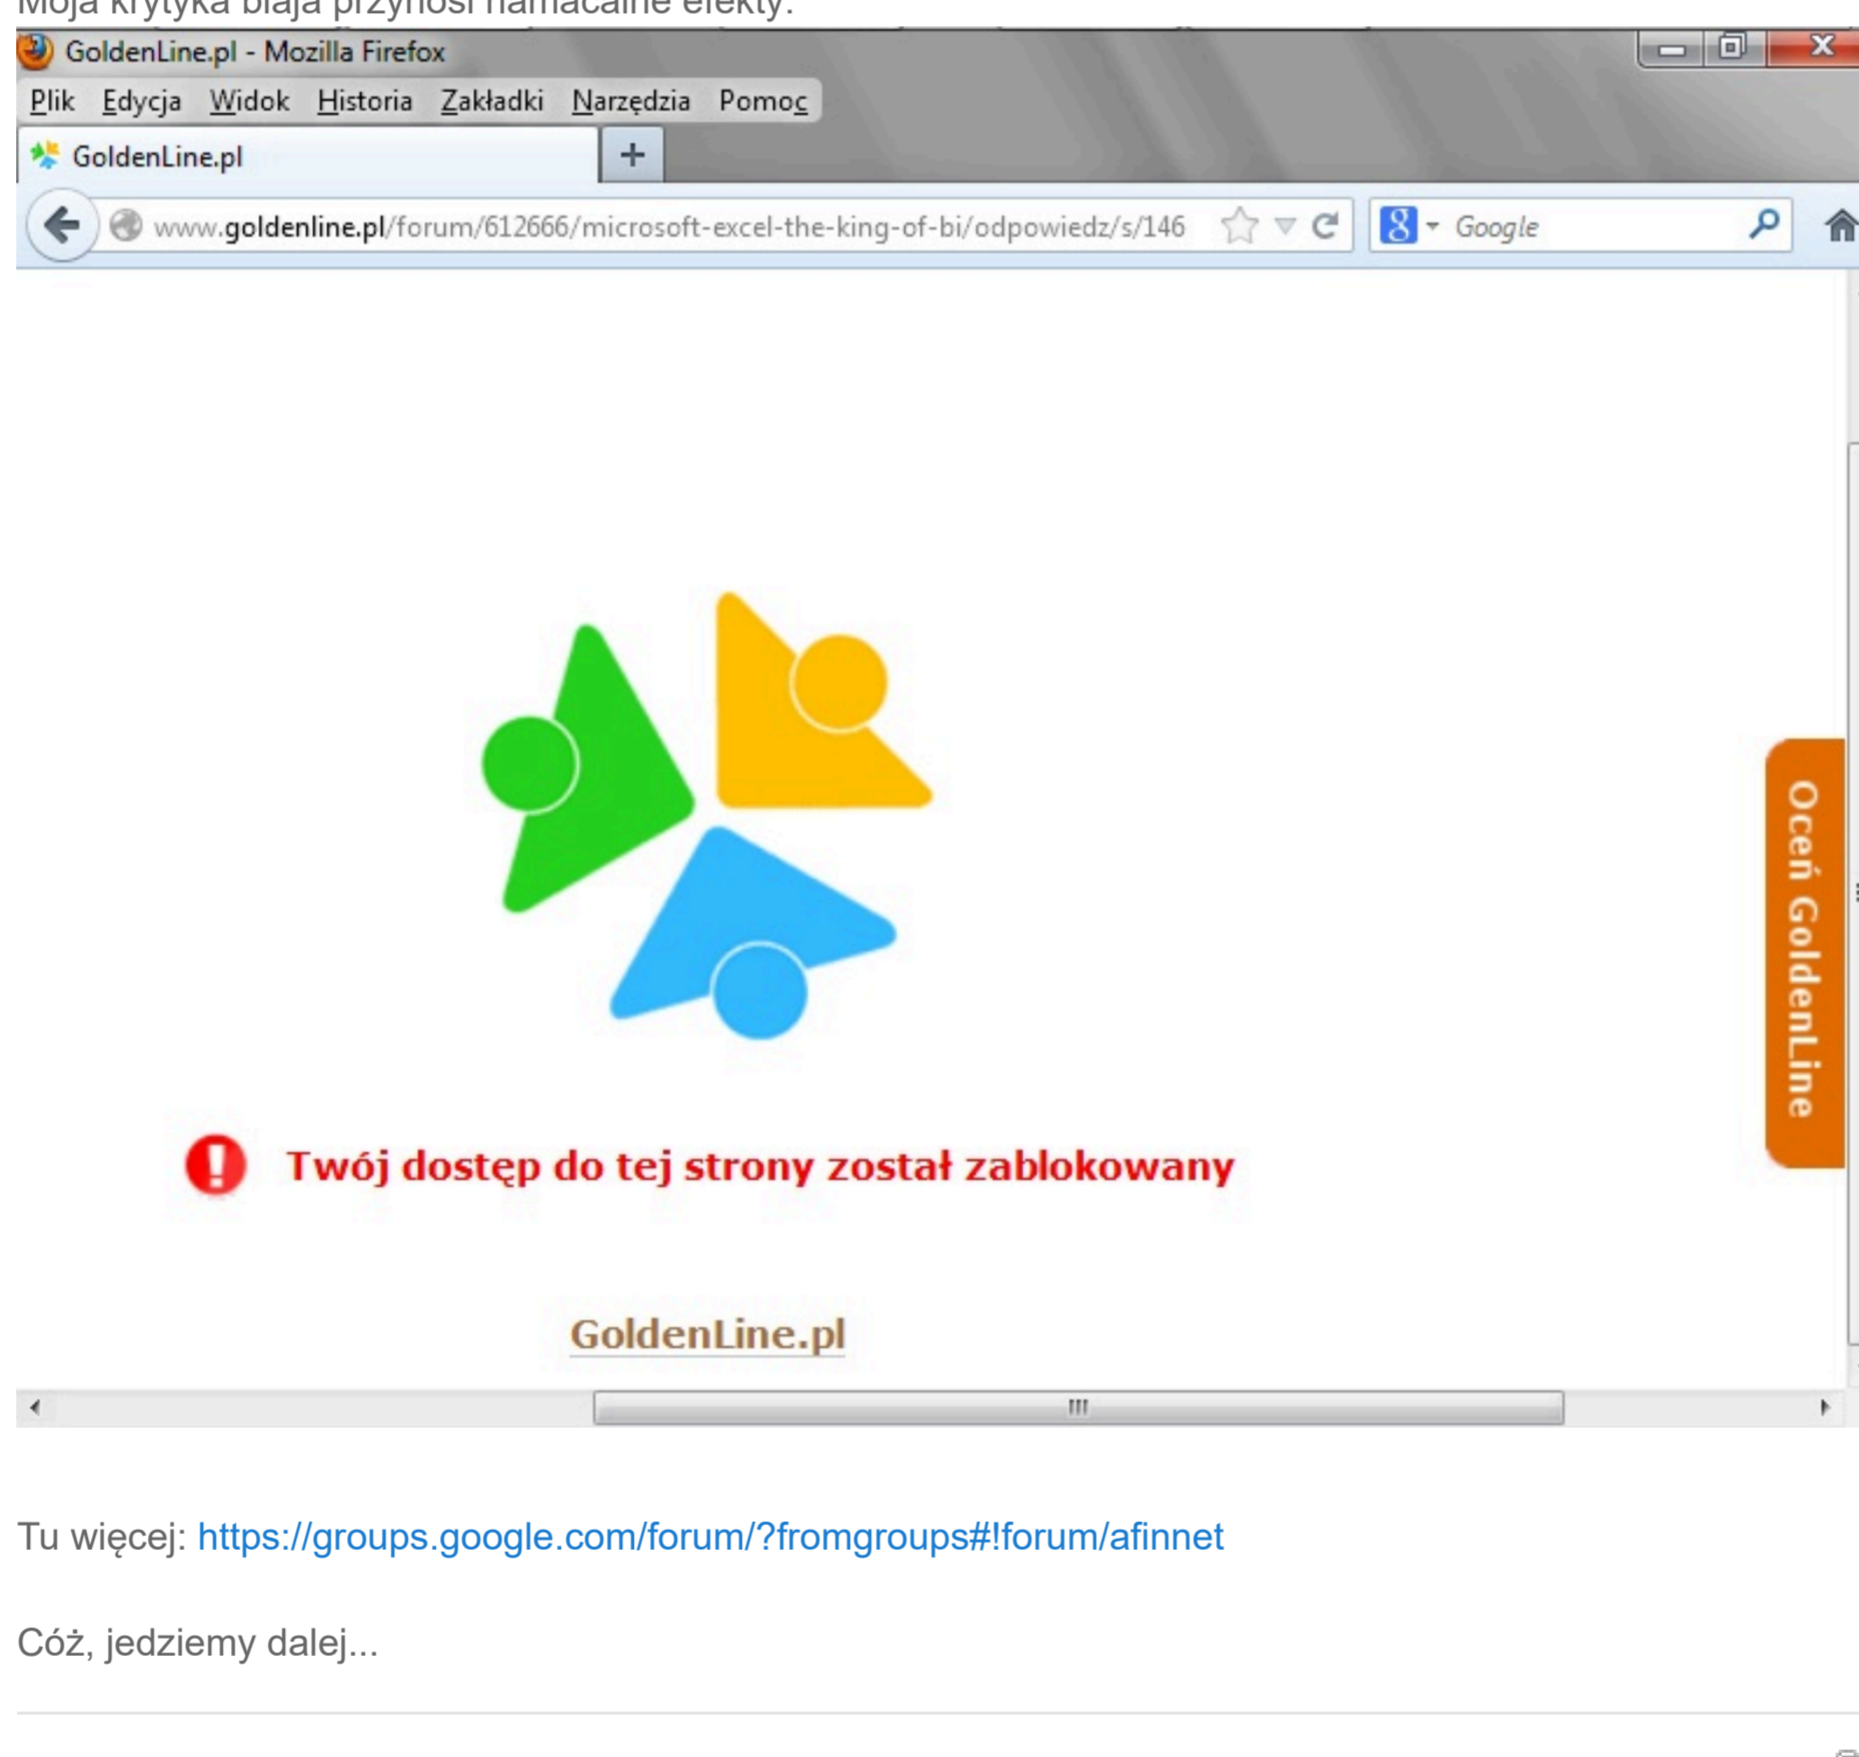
Moja krytyka blaja przynosi namacalne efekty.

GoldenLine.pl - Mozilla Firefox

Plik Edycja Widok Historia Zakładki Narzędzia Pomoc

GoldenLine.pl

+

www.goldenline.pl/forum/612666/microsoft-excel-the-king-of-bi/odpowiedz/s/146

Google

Oceń GoldenLine

Twój dostęp do tej strony został zablokowany

GoldenLine.pl

Tu więcej: https://groups.google.com/forum/?fromgroups#!forum/afinnet

Cóż, jedziemy dalej...